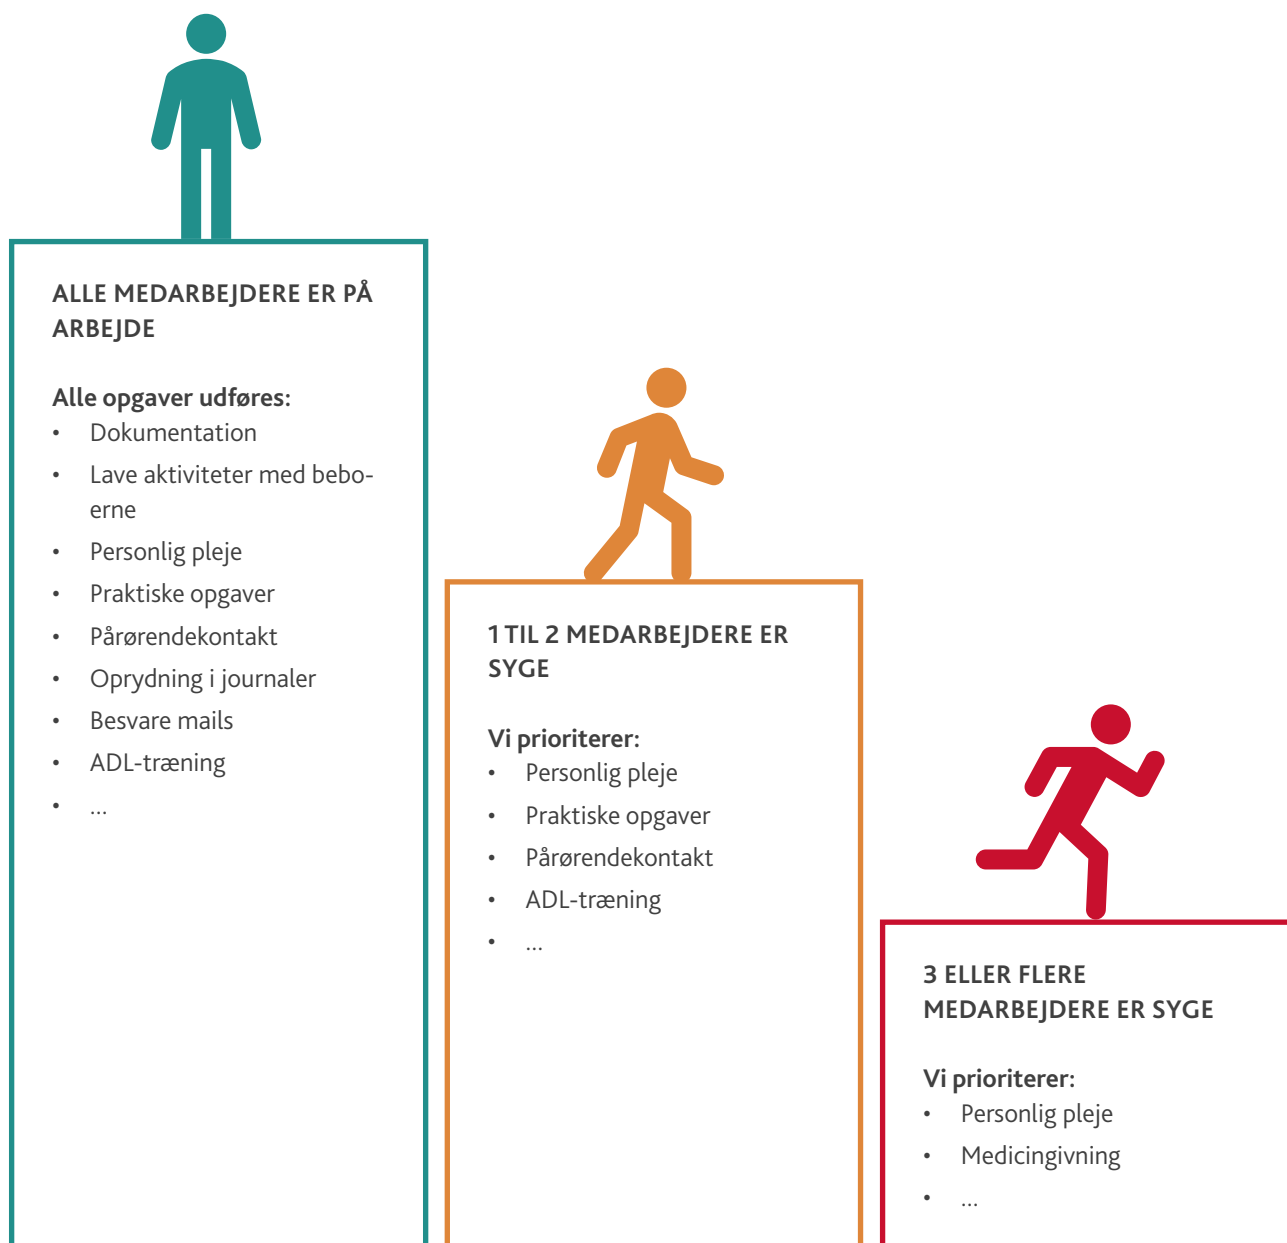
ALLE MEDARBEJDERE ER PÅ ARBEJDE

Alle opgaver udføres:
- Dokumentation
- Lave aktiviteter med beboerne
- Personlig pleje
- Praktiske opgaver
- Pårørendekontakt
- Oprydning i journaler
- Besvare mails
- ADL-træning
- ...

1 TIL 2 MEDARBEJDERE ER SYGE

Vi prioriterer:
- Personlig pleje
- Praktiske opgaver
- Pårørendekontakt
- ADL-træning
- ...

3 ELLER FLERE MEDARBEJDERE ER SYGE

Vi prioriterer:
- Personlig pleje
- Medicingivning
- ...